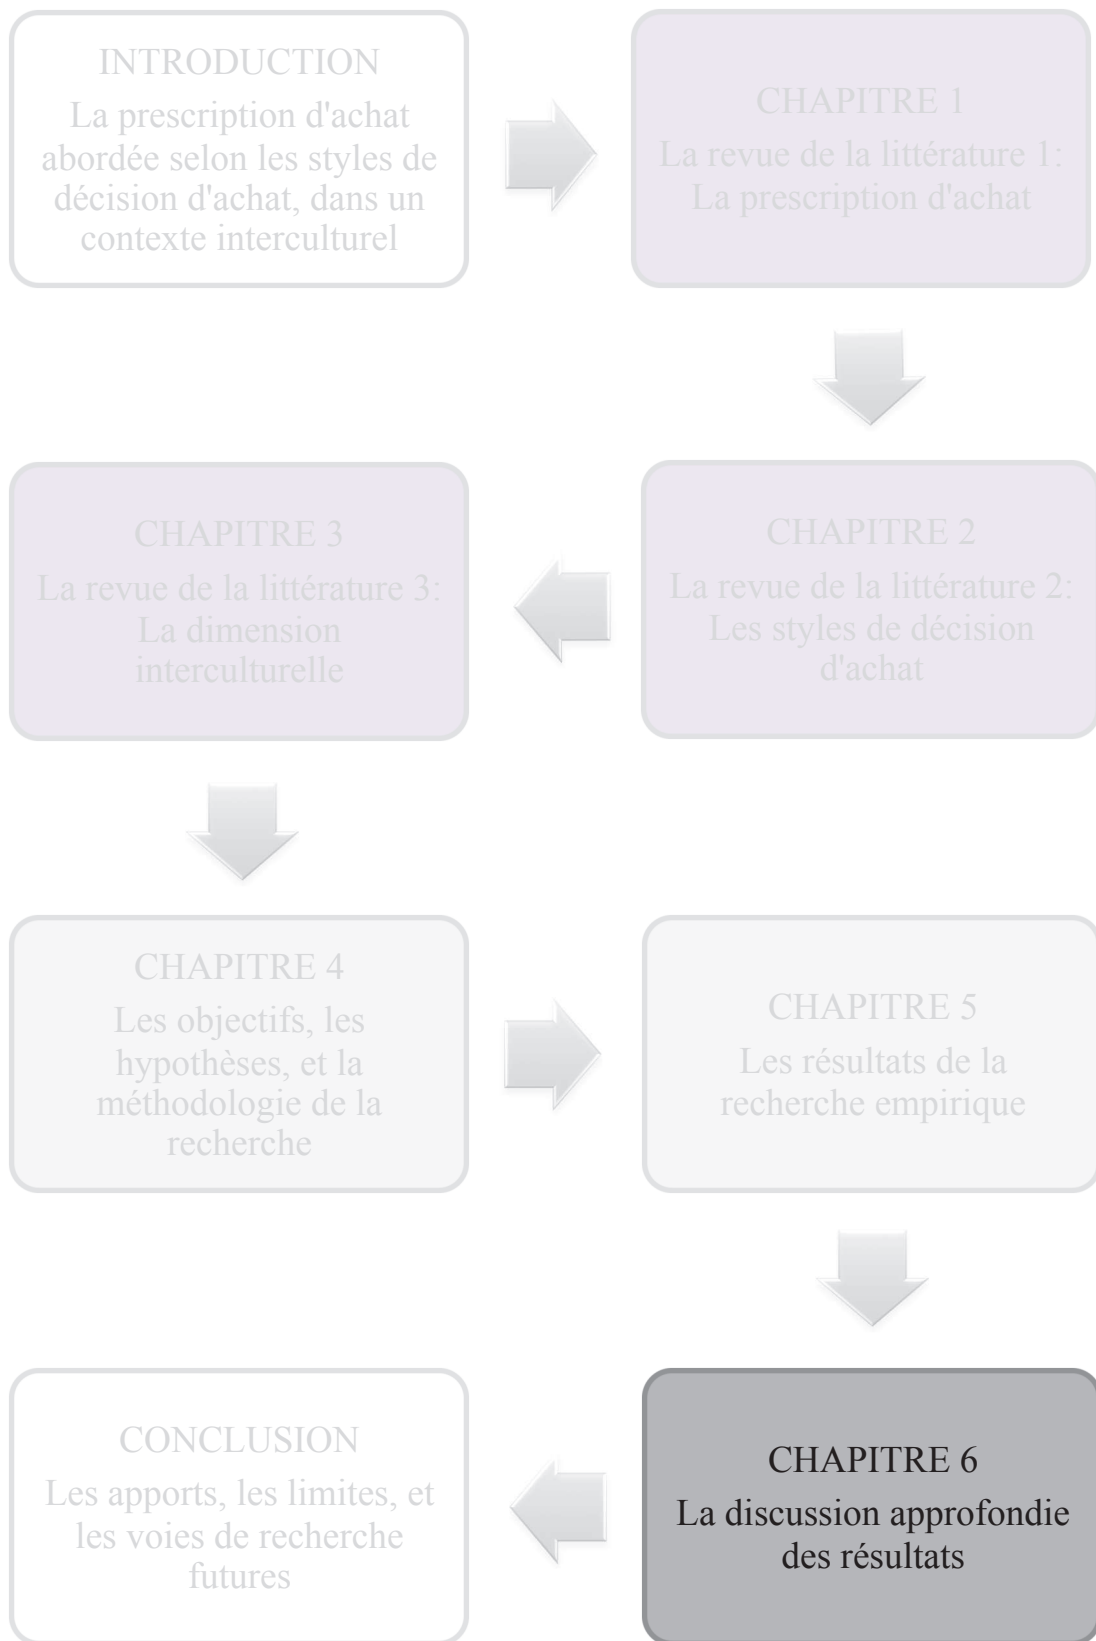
INTRODUCTION
La prescription d'achat abordée selon les styles de décision d'achat, dans un contexte interculturel

CHAPITRE 1
La revue de la littérature 1: La prescription d'achat

CHAPITRE 2
La revue de la littérature 2: Les styles de décision d'achat

CHAPITRE 3
La revue de la littérature 3: La dimension interculturelle

CHAPITRE 4
Les objectifs, les hypothèses, et la méthodologie de la recherche

CHAPITRE 5
Les résultats de la recherche empirique

CHAPITRE 6
La discussion approfondie des résultats

CONCLUSION
Les apports, les limites, et les voies de recherche futures